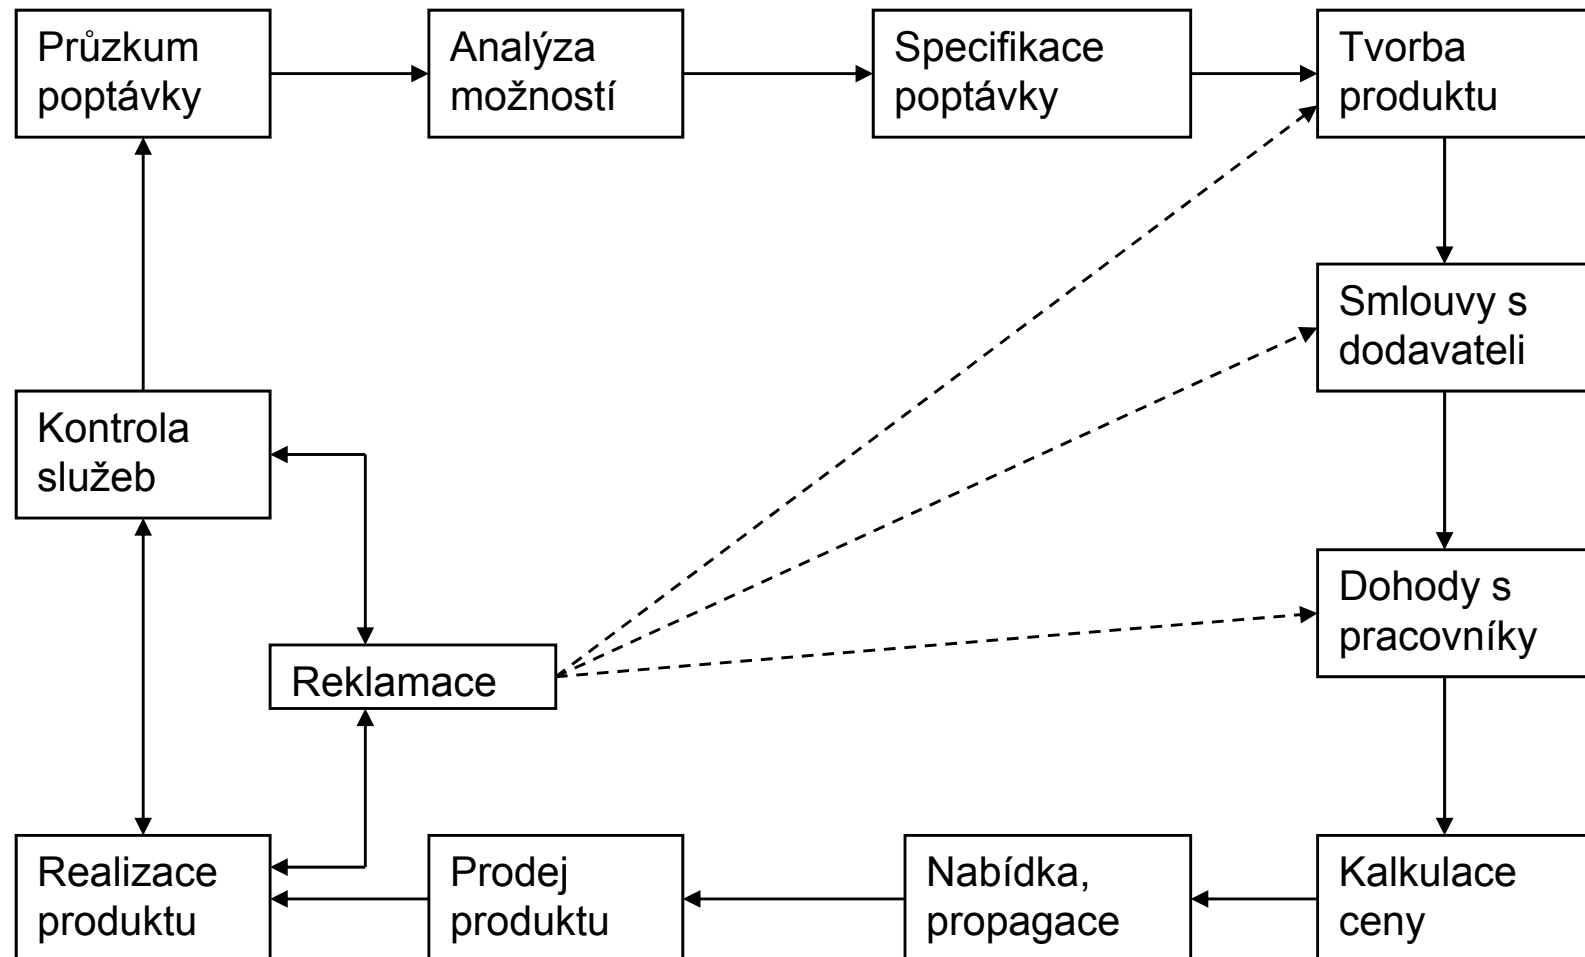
Průzkum poptávky

Analýza možností

Specifikace poptávky

Tvorba produktu

Smlouvy s dodavateli

Dohody s pracovníky

Kalkulace ceny

Nabídka, propagace

Prodej produktu

Realizace produktu

Reklamace

Kontrola služeb